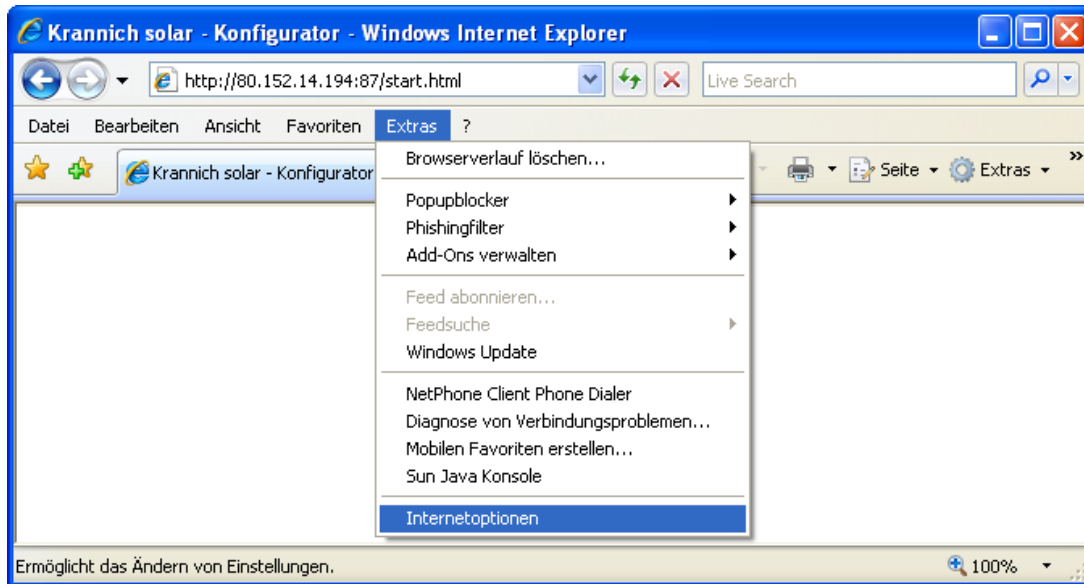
Krannich solar - Konfigurator - Windows Internet Explorer

http://80.152.14.194:87/start.html

Live Search

Datei Bearbeiten Ansicht Favoriten Extras ?

Krannich solar - Konfigurator

Seite Extras

Browserverlauf löschen...

Popupblocker
Phishingfilter
Add-Ons verwalten

Feed abonnieren...
Feedsuche
Windows Update

NetPhone Client Phone Dialer
Diagnose von Verbindungsproblemen...
Mobilen Favoriten erstellen...
Sun Java Konsole

Internetoptionen

Ermöglicht das Ändern von Einstellungen.

100%